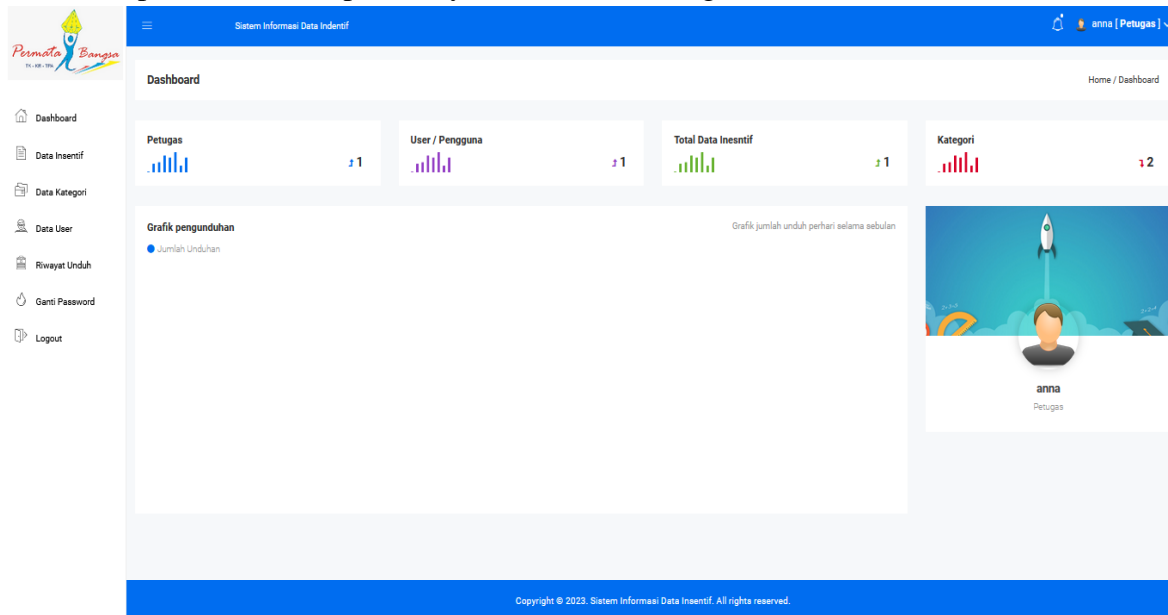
Permata Bangsa
TK - KB - TPA

Sistem Informasi Data Indentif

anna [ Petugas ]

Dashboard

Data Insentif

Data Kategori

Data User

Riwayat Unduh

Ganti Password

Logout

Dashboard

Home / Dashboard

Petugas
1

User / Pengguna
1

Total Data Inesntif
1

Kategori
2

Grafik pengunduhan

Grafik jumlah unduh perhari selama sebulan

Jumlah Unduhan

anna
Petugas

Copyright © 2023. Sistem Informasi Data Insentif. All rights reserved.